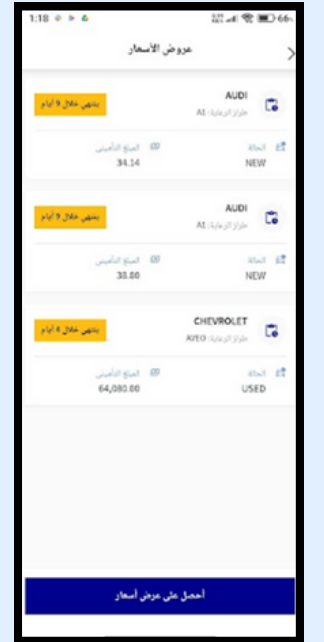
1:18 66

عروض الأسعار

AUDI
طراز الرعاية: A1
ينتهي خلال 9 أيام
الحالة
NEW
المبلغ التأميني
34.14

AUDI
طراز الرعاية: A1
ينتهي خلال 9 أيام
الحالة
NEW
المبلغ التأميني
33.00

CHEVROLET
طراز الرعاية: AVEO
ينتهي خلال 6 أيام
الحالة
USED
المبلغ التأميني
64,080.00

أحصل على عرض أسعار